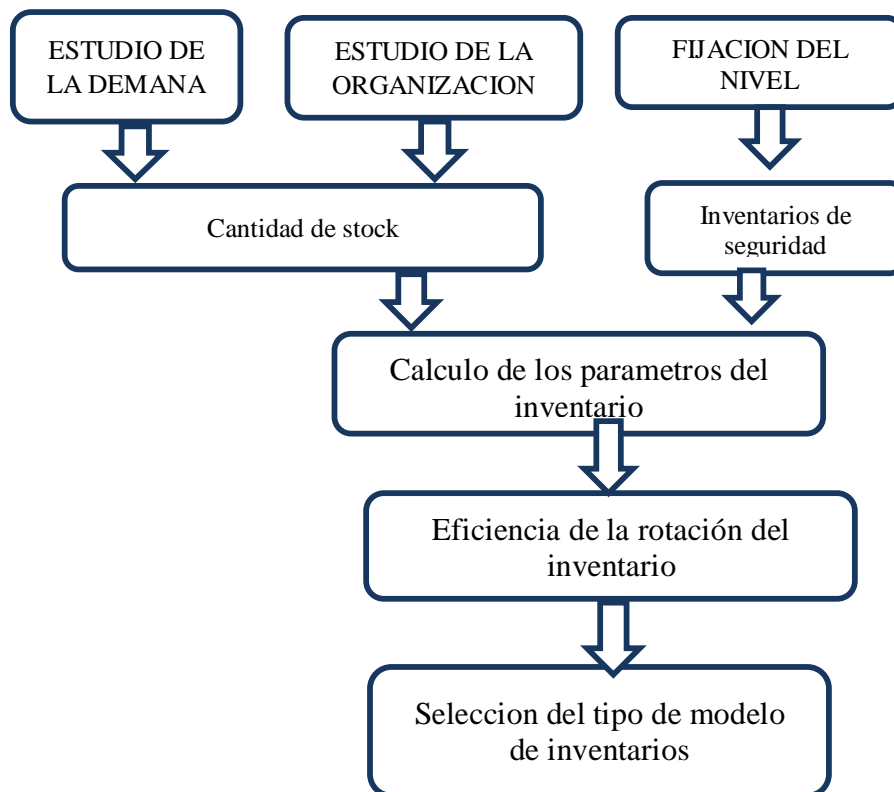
ESTUDIO DE LA DEMANA

ESTUDIO DE LA ORGANIZACION

FIJACION DEL NIVEL

Cantidad de stock

Inventarios de seguridad

Calculo de los parametros del inventario

Eficiencia de la rotación del inventario

Seleccion del tipo de modelo de inventarios